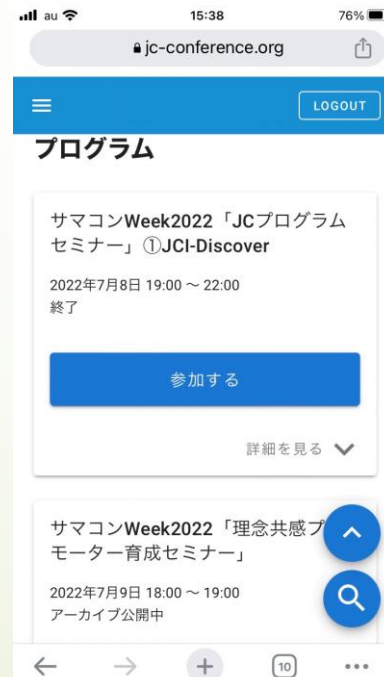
au 15:38 76%
jc-conference.org

LOGOUT

プログラム

サマコンWeek2022「JCプログラムセミナー」①JCI-Discover

2022年7月8日 19:00 ~ 22:00
終了

参加する

詳細を見る

サマコンWeek2022「理念共感プ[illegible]モーター育成セミナー」

2022年7月9日 18:00 ~ 19:00
アーカイブ公開中

10